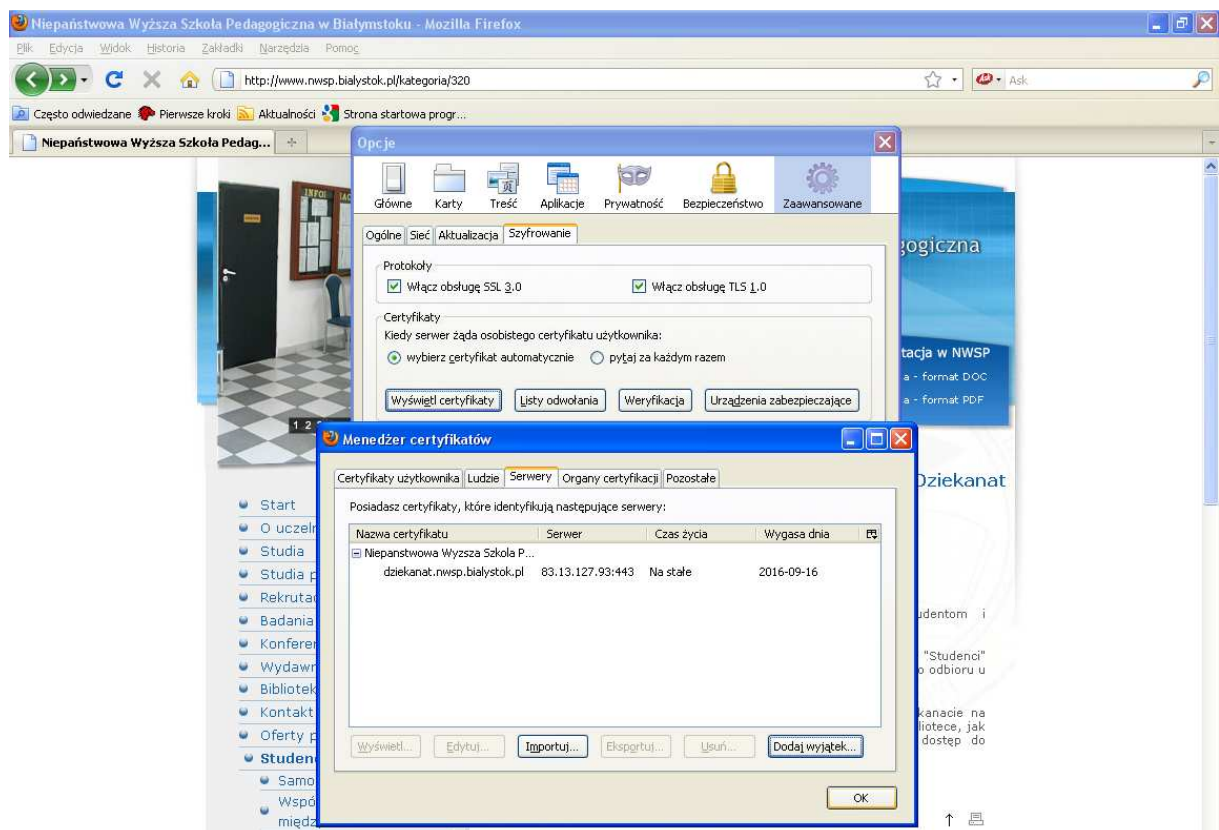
Niepaństwowa Wyższa Szkoła Pedagogiczna w Białymstoku - Mozilla Firefox

Plik Edycja Widok Historia Zakładki Narzędzia Pomoc

http://www.nwsp.bialystok.pl/kategoria/320

Ask

Często odwiedzane Pierwsze kroki Aktualności Strona startowa progr...

Niepaństwowa Wyższa Szkoła Pedag...

Opcje

Główne Karty Treść Aplikacje Prywatność Bezpieczeństwo Zaawansowane

Ogólne Sieć Aktualizacja Szyfrowanie

Protokoły

Włącz obsługę SSL 3.0

Włącz obsługę TLS 1.0

Certyfikaty

Kiedy serwer żąda osobistego certyfikatu użytkownika:

wybierz certyfikat automatycznie

pytaj za każdym razem

Wyświetl certyfikaty Listy odwołania Weryfikacja Urządzenia zabezpieczające

ogiczna

tacja w NWSP

a - format DOC

a - format PDF

Menedżer certyfikatów

Certyfikaty użytkownika Ludzie Serwery Organy certyfikacji Pozostałe

Posiadasz certyfikaty, które identyfikują następujące serwery:

| Nazwa certyfikatu | Serwer | Czas życia | Wygasa dnia |
|---|---|---|---|
| Niepanstwowa Wyzsza Szkola P... | | | |
| dziekanat.nwsp.bialystok.pl | 83.13.127.93:443 | Na stałe | 2016-09-16 |

Wyświetl... Edytuj... Importuj... Eksportuj... Usuń... Dodaj wyjątek...

OK

Dziekanat

Start
O uczeln
Studia
Studia p
Rekrutac
Badania
Konferen
Wydawn
Bibliotek
Kontakt
Oferty p
Studen
Samo
Wspó
międz

1 2

udentom i

"Studenci"
o odbioru u

kanacie na
liotece, jak
dostęp do